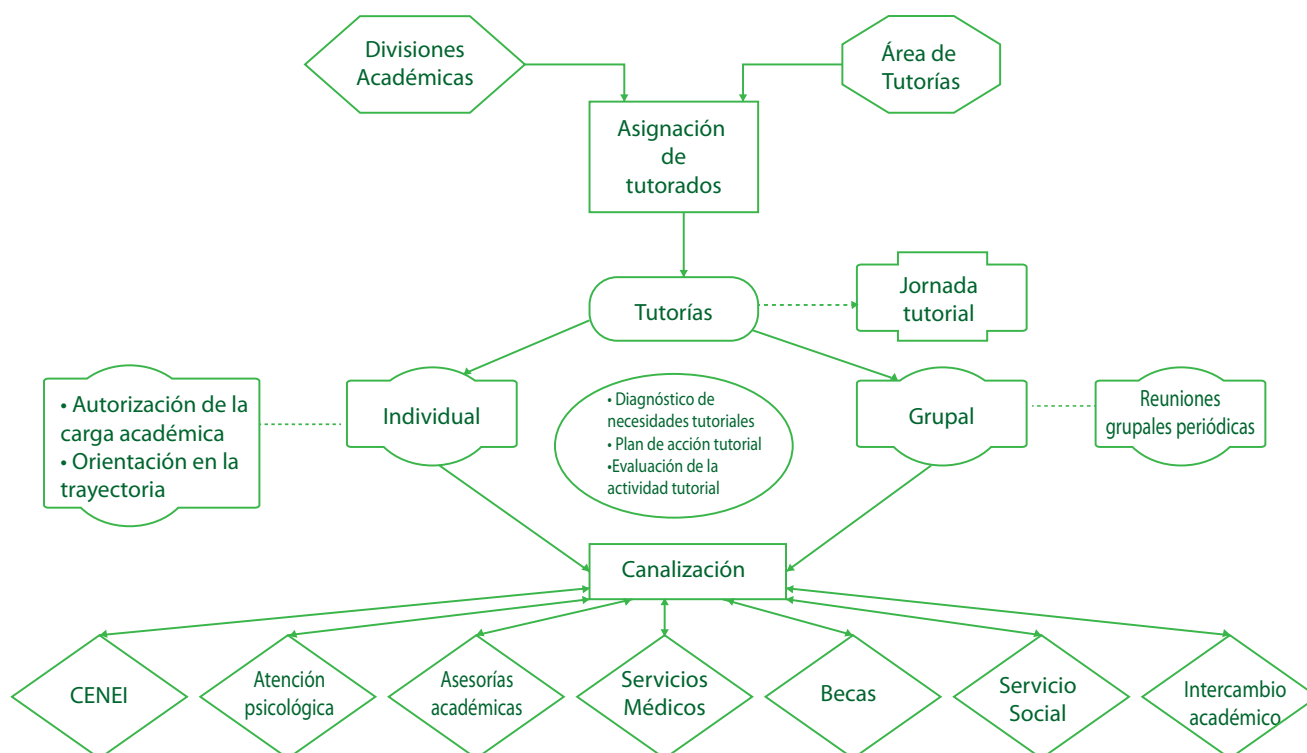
Divisiones Académicas

Área de Tutorías

Asignación de tutorados

Tutorías

Jornada tutorial

• Autorización de la carga académica
• Orientación en la trayectoria

Individual

• Diagnóstico de necesidades tutoriales
• Plan de acción tutorial
•Evaluación de la actividad tutorial

Grupal

Reuniones grupales periódicas

Canalización

CENEI

Atención psicológica

Asesorías académicas

Servicios Médicos

Becas

Servicio Social

Intercambio académico